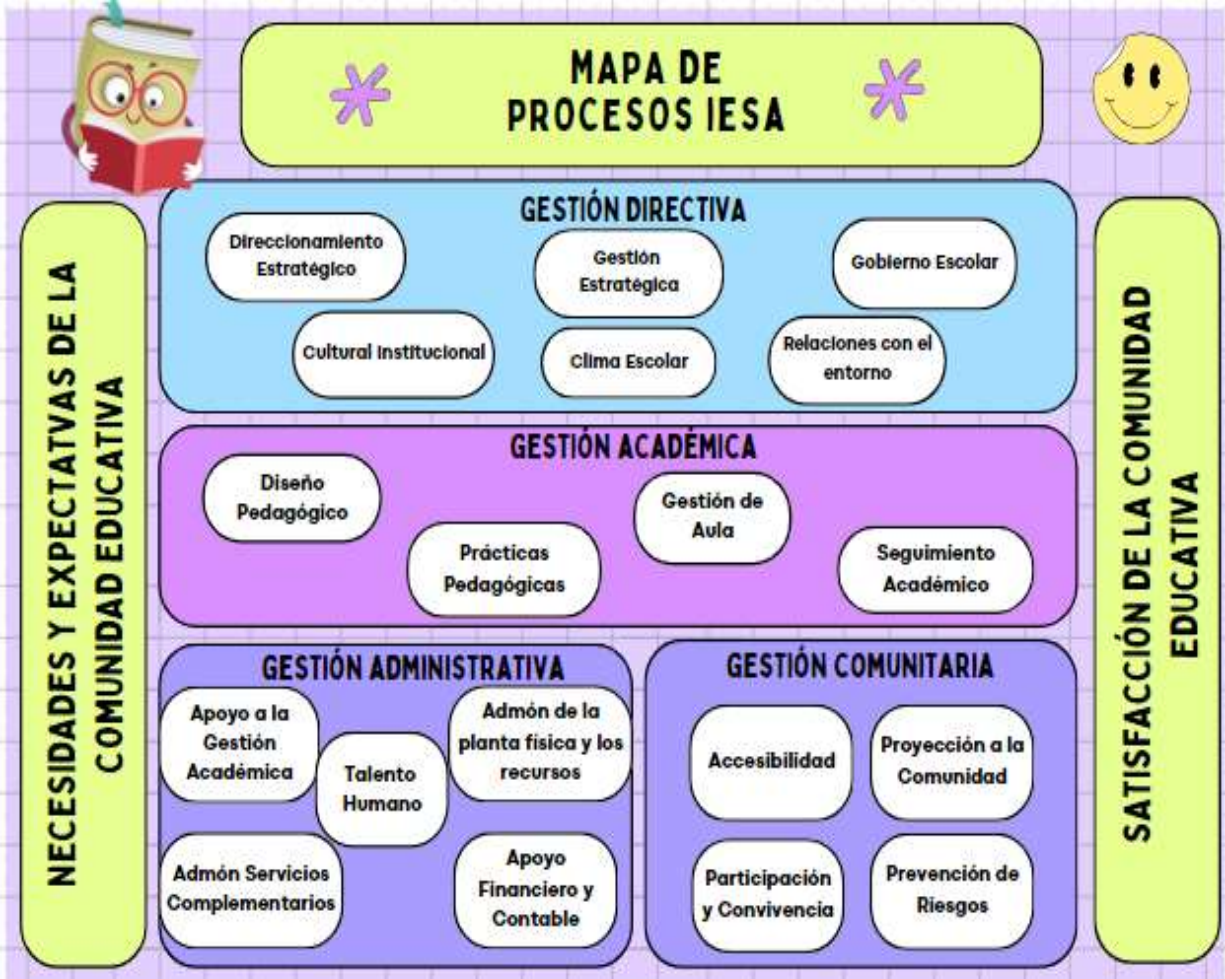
MAPA DE PROCESOS IESA

NECESIDADES Y EXPECTATVAS DE LA COMUNIDAD EDUCATIVA

GESTIÓN DIRECTIVA

Direccionamiento Estratégico

Gestión Estratégica

Gobierno Escolar

Cultural Institucional

Clima Escolar

Relaciones con el entorno

GESTIÓN ACADÉMICA

Diseño Pedagógico

Gestión de Aula

Prácticas Pedagógicas

Seguimiento Académico

GESTIÓN ADMINISTRATIVA

Apoyo a la Gestión Académica

Talento Humano

Admón de la planta física y los recursos

Admón Servicios Complementarios

Apoyo Financiero y Contable

GESTIÓN COMUNITARIA

Accesibilidad

Proyección a la Comunidad

Participación y Convivencia

Prevención de Riesgos

SATISFACCIÓN DE LA COMUNIDAD EDUCATIVA